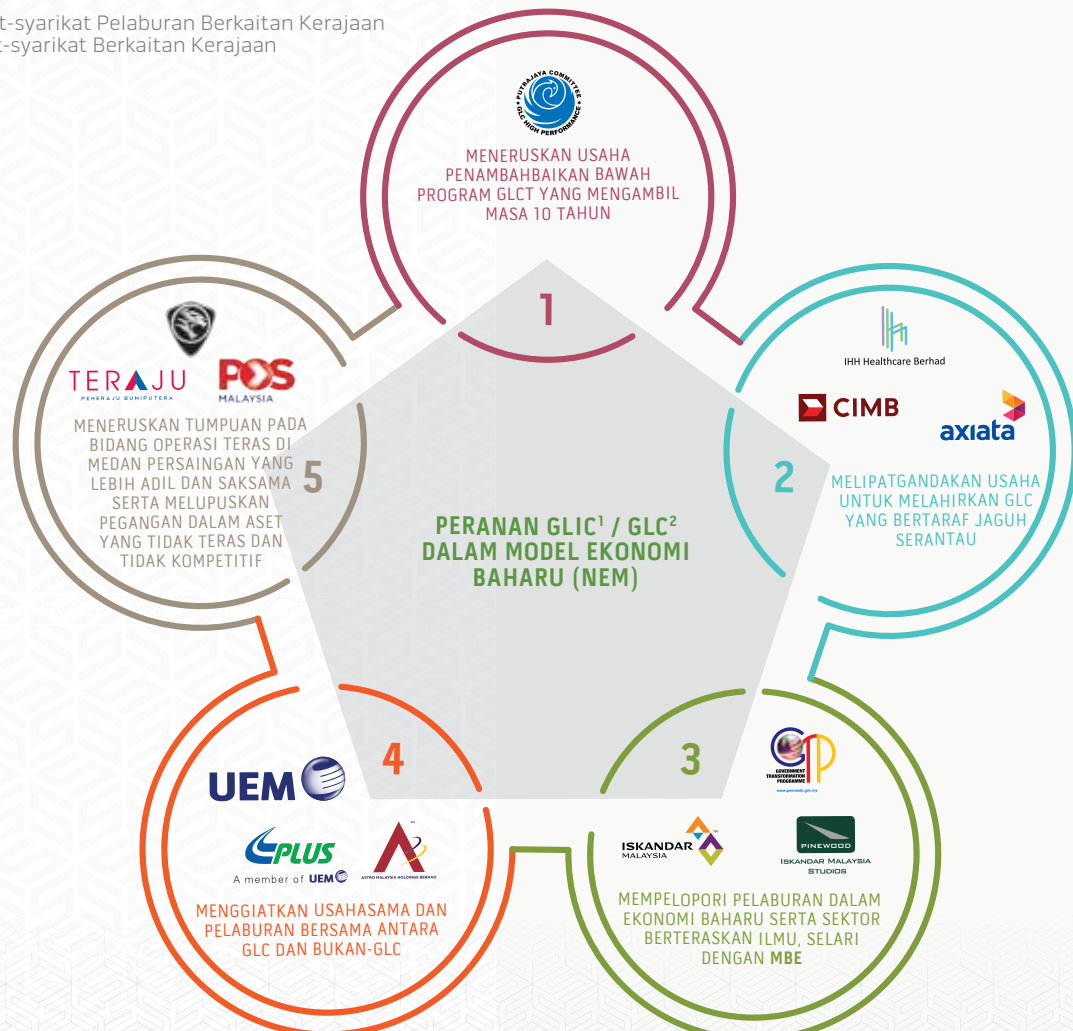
t-syarikat Pelaburan Berkaitan Kerajaan
t-syarikat Berkaitan Kerajaan

PUTRAJAYA COMMITTEE GLC HIGH PERFORMANCE

MENERUSKAN USAHA PENAMBAHBAIKAN BAWAH PROGRAM GLCT YANG MENGAMBIL MASA 10 TAHUN

1

IHH Healthcare Berhad

CIMB

axiata

2

MELIPATGANDAKAN USAHA UNTUK MELAHIRKAN GLC YANG BERTARAF JAGUH SERANTAU

TERAJU PENERAJU BUMIPUTERA

POS MALAYSIA

MENERUSKAN TUMPUAN PADA BIDANG OPERASI TERAS DI MEDAN PERSAINGAN YANG LEBIH ADIL DAN SAKSAMA SERTA MELUPUSKAN PEGANGAN DALAM ASET YANG TIDAK TERAS DAN TIDAK KOMPETITIF

5

PERANAN GLIC$^1$ / GLC$^2$ DALAM MODEL EKONOMI BAHARU (NEM)

4

UEM

PLUS

A member of UEM

ASTRO MALAYSIA HOLDINGS BERHAD

MENGGIATKAN USAHASAMA DAN PELABURAN BERSAMA ANTARA GLC DAN BUKAN-GLC

3

GTP GOVERNMENT TRANSFORMATION PROGRAMME

www.pemandu.gov.my

ISKANDAR MALAYSIA

PINEWOOD ISKANDAR MALAYSIA STUDIOS

MEMPELOPORI PELABURAN DALAM EKONOMI BAHARU SERTA SEKTOR BERTERASKAN ILMU, SELARI DENGAN MBE